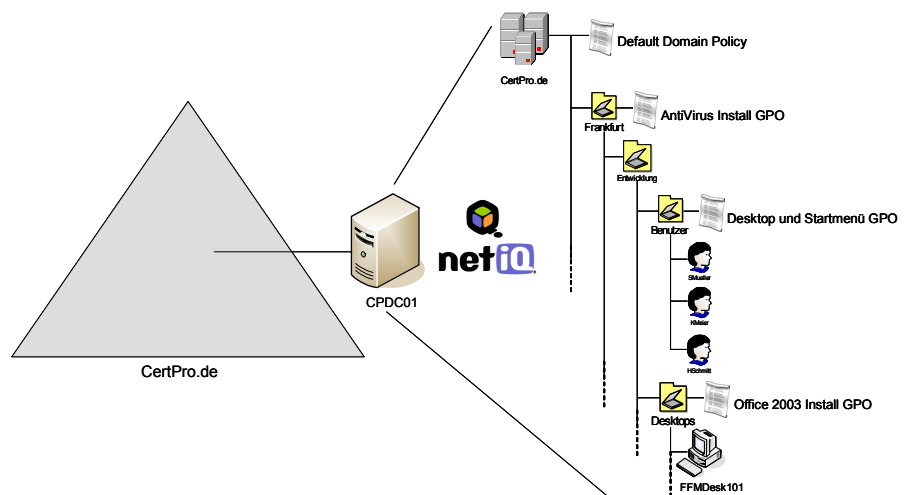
CertPro.de

Default Domain Policy

Frankfurt

AntiVirus Install GPO

Entwicklung

Benutzer

Desktop und Startmenü GPO

SMueller

KMeier

HSchmitt

Desktops

Office 2003 Install GPO

FFMDesk101

netiQ

CPDC01

CertPro.de